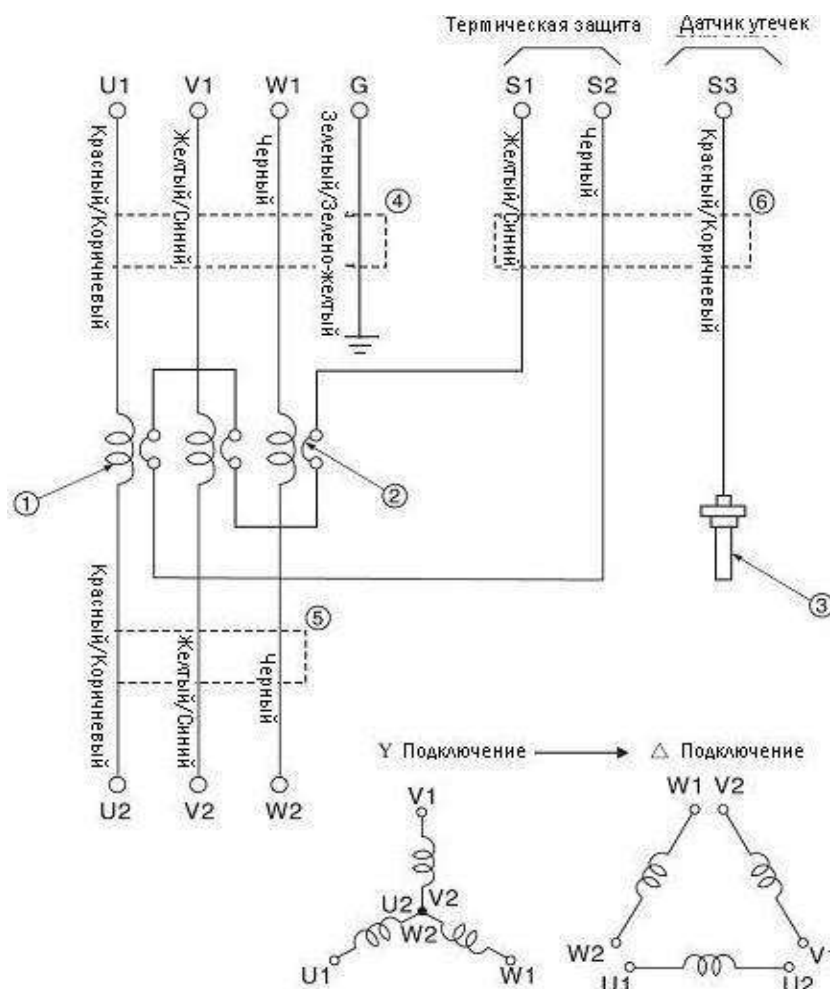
Термическая защита
Датчик утечек

U1
V1
W1
G
S1
S2
S3

Красный/Коричневый
Желтый/Синий
Черный
Зеленый/Зелено-желтый
Желтый/Синий
Черный
Красный/Коричневый

④
⑥
①
②
③
⑤

Красный/Коричневый
Желтый/Синий
Черный

U2
V2
W2

Y Подключение → △ Подключение

V1
U2
V2
W2
U1
W1

W1 V2
W2
V1
U1
U2